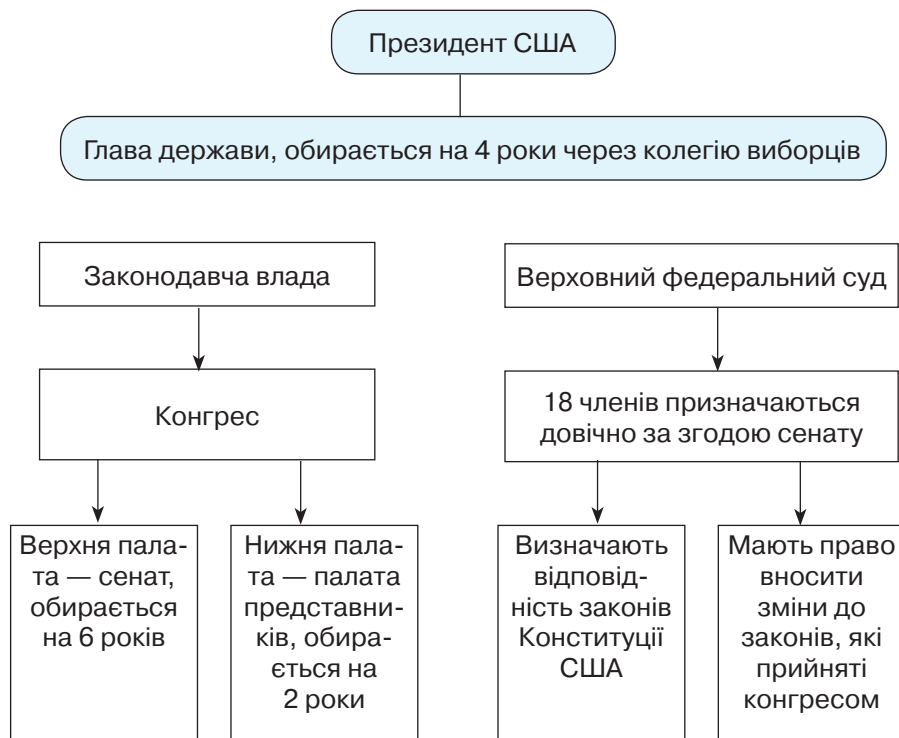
Президент США

Глава держави, обирається на 4 роки через колегію виборців

Законодавча влада

Конгрес

Верхня палата — сенат, обирається на 6 років

Нижня палата — палата представників, обирається на 2 роки

Верховний федеральний суд

18 членів призначаються довічно за згодою сенату

Визначають відповідність законів Конституції США

Мають право вносити зміни до законів, які прийняті конгресом